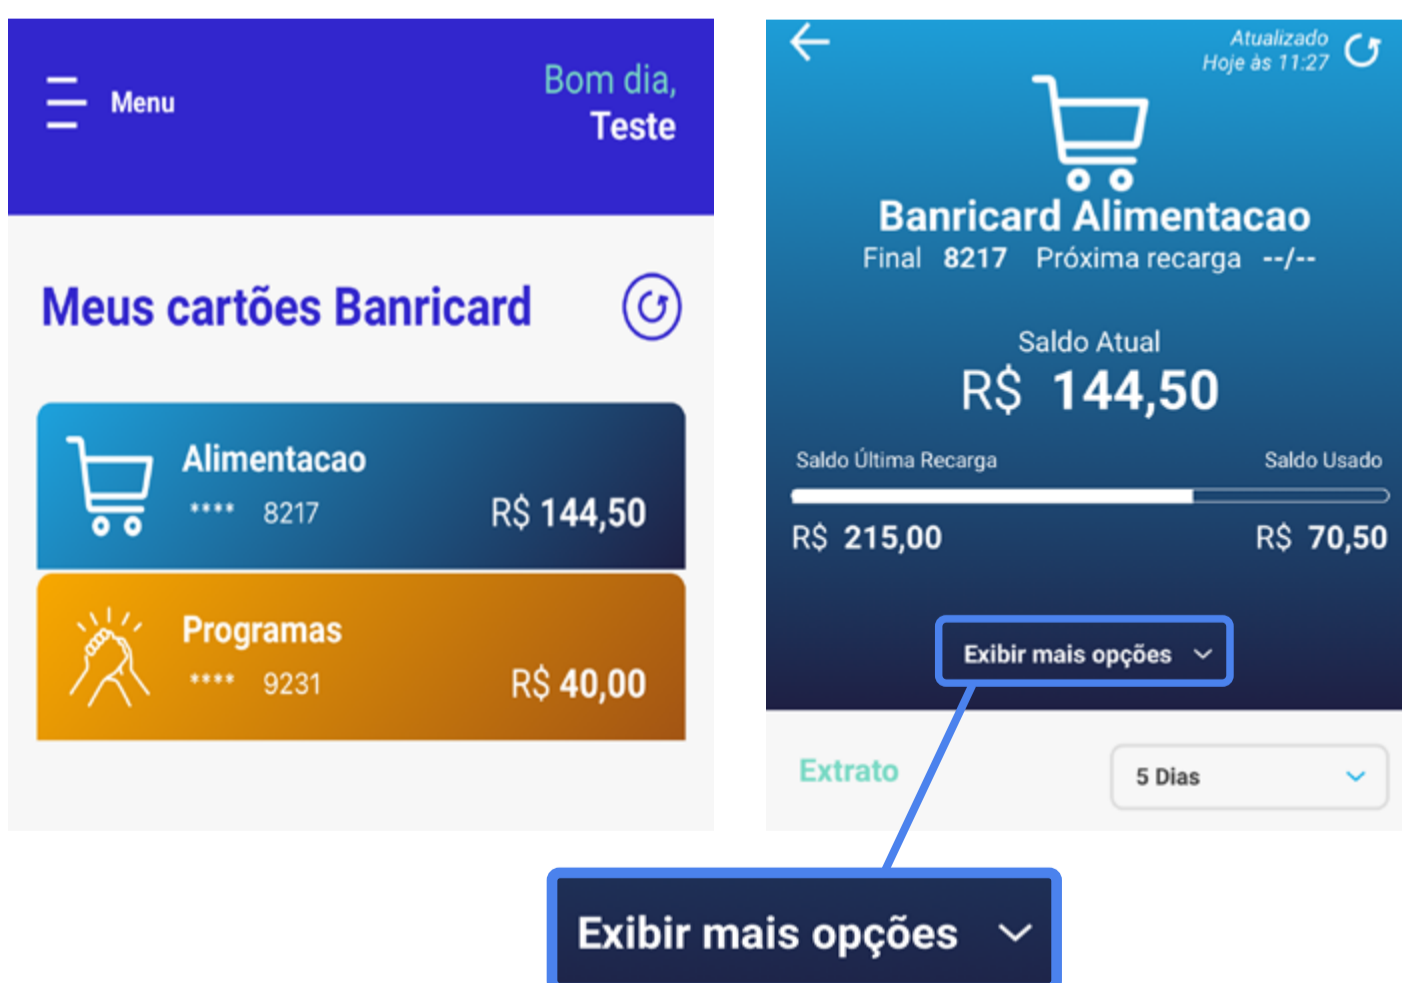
Menu

Bom dia,
Teste

Meus cartões Banricard

Alimentacao
**** 8217
R$ 144,50

Programas
**** 9231
R$ 40,00

Atualizado
Hoje às 11:27

Banricard Alimentacao
Final 8217 Próxima recarga --/--

Saldo Atual
R$ 144,50

Saldo Última Recarga
Saldo Usado
R$ 215,00
R$ 70,50

Exibir mais opções

Extrato
5 Dias

Exibir mais opções